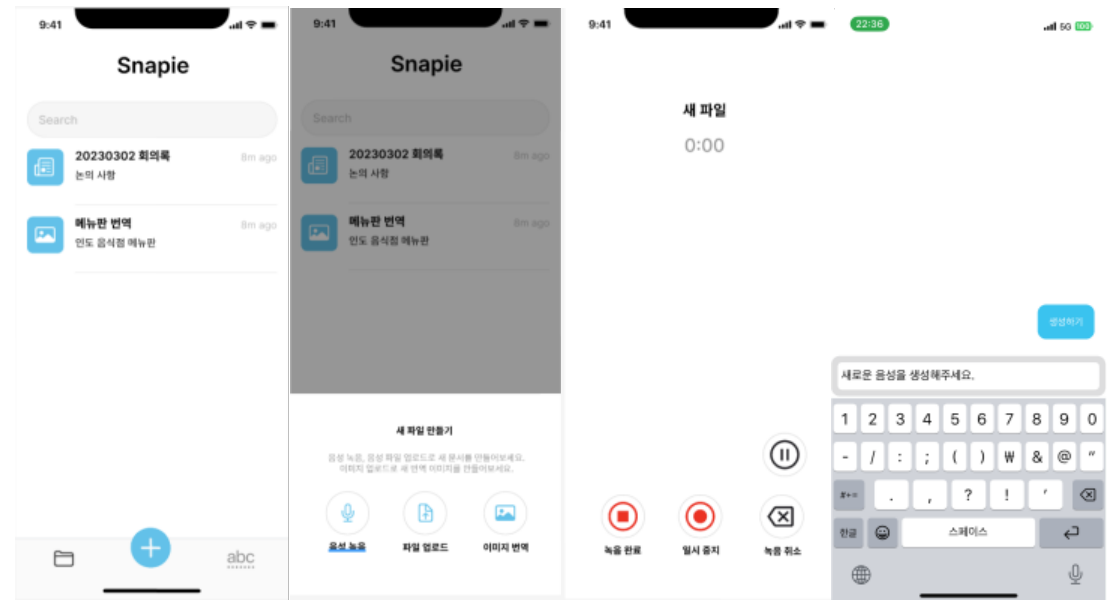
9:41

Snapie

Search

20230302 회의록
논의 사항
8m ago

메뉴판 번역
인도 음식점 메뉴판
8m ago

abc

9:41

Snapie

Search

20230302 회의록
논의 사항
8m ago

메뉴판 번역
인도 음식점 메뉴판
8m ago

새 파일 만들기

음성 녹음, 음성 파일 업로드로 새 문서를 만들어보세요.
이미지 업로드로 새 번역 이미지를 만들어보세요.

음성 녹음
파일 업로드
이미지 번역

9:41

새 파일

0:00

녹음 완료
일시 중지
녹음 취소

22:36

5G

생성하기

새로운 음성을 생성해주세요.

| 1 | 2 | 3 | 4 | 5 | 6 | 7 | 8 | 9 | 0 |
|---|---|---|---|---|---|---|---|---|---|
| - | / | : | ; | ( | ) | ₩ | & | @ | " |

#+= . , ? ! '

한글 스페이스